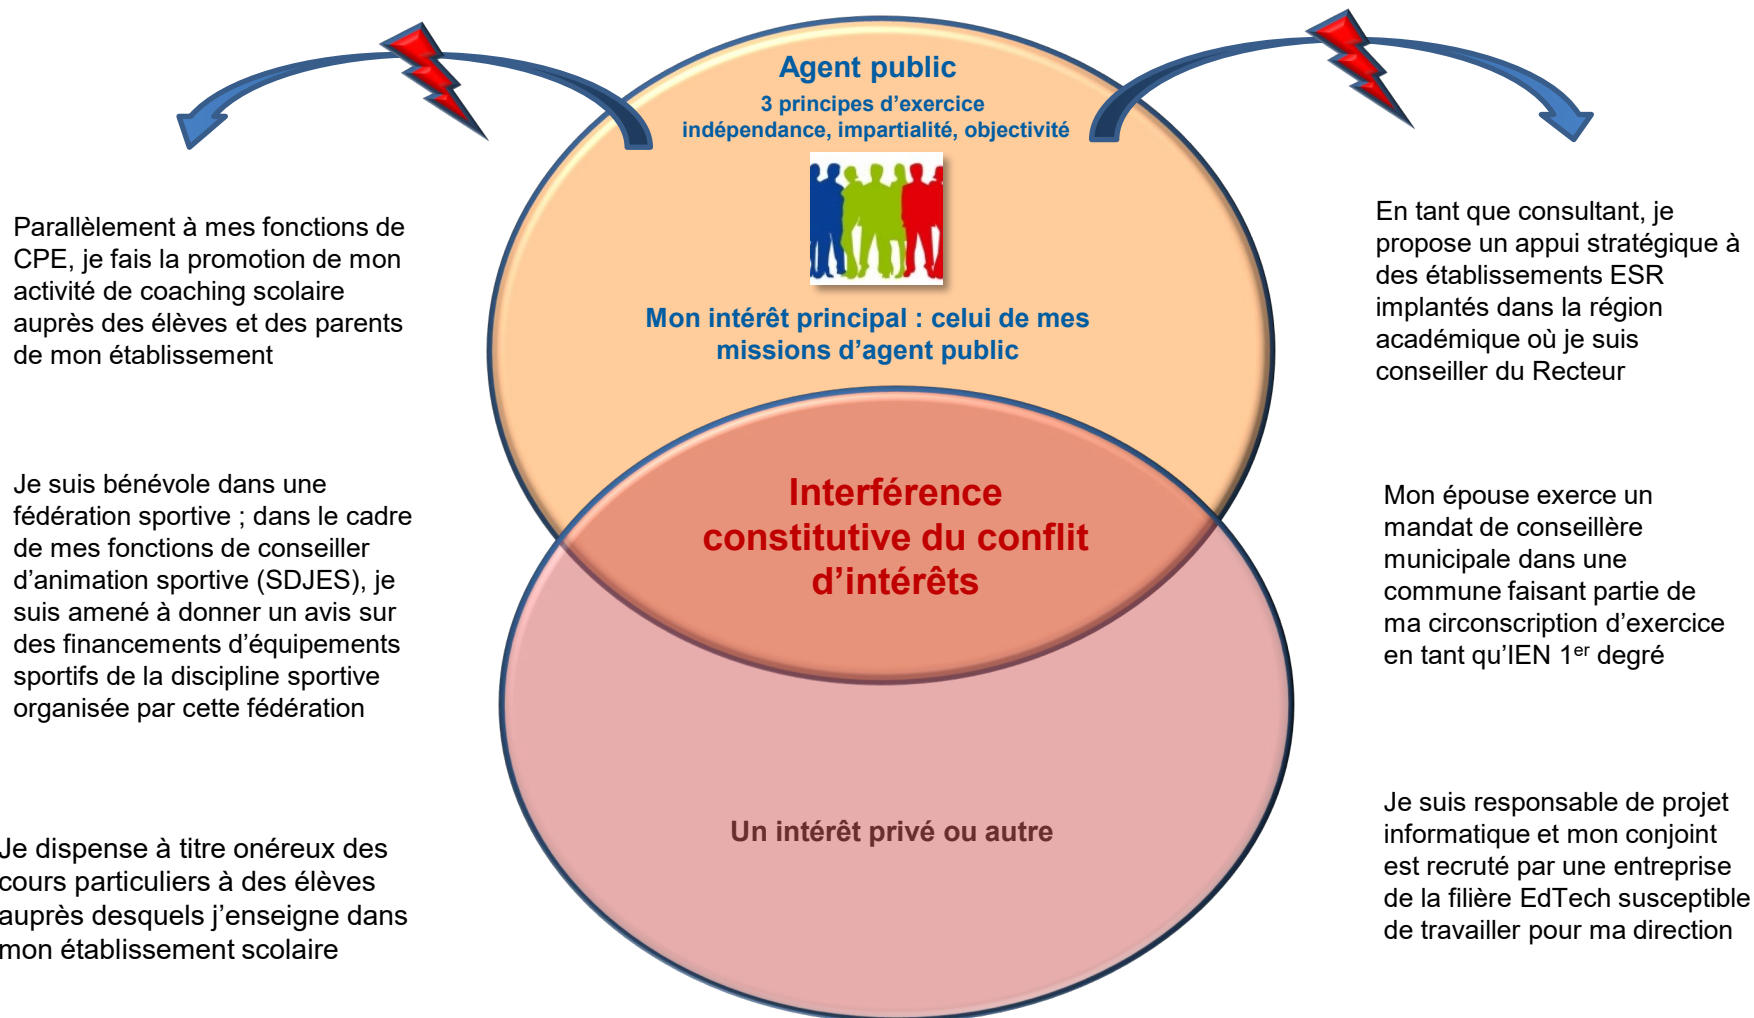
Agent public

3 principes d'exercice
indépendance, impartialité, objectivité

Mon intérêt principal : celui de mes missions d'agent public

Interférence constitutive du conflit d'intérêts

Un intérêt privé ou autre

Parallèlement à mes fonctions de CPE, je fais la promotion de mon activité de coaching scolaire auprès des élèves et des parents de mon établissement

Je suis bénévole dans une fédération sportive ; dans le cadre de mes fonctions de conseiller d'animation sportive (SDJES), je suis amené à donner un avis sur des financements d'équipements sportifs de la discipline sportive organisée par cette fédération

Je dispense à titre onéreux des cours particuliers à des élèves auprès desquels j'enseigne dans mon établissement scolaire

En tant que consultant, je propose un appui stratégique à des établissements ESR implantés dans la région académique où je suis conseiller du Recteur

Mon épouse exerce un mandat de conseillère municipale dans une commune faisant partie de ma circonscription d'exercice en tant qu'IEN 1$^{er}$ degré

Je suis responsable de projet informatique et mon conjoint est recruté par une entreprise de la filière EdTech susceptible de travailler pour ma direction